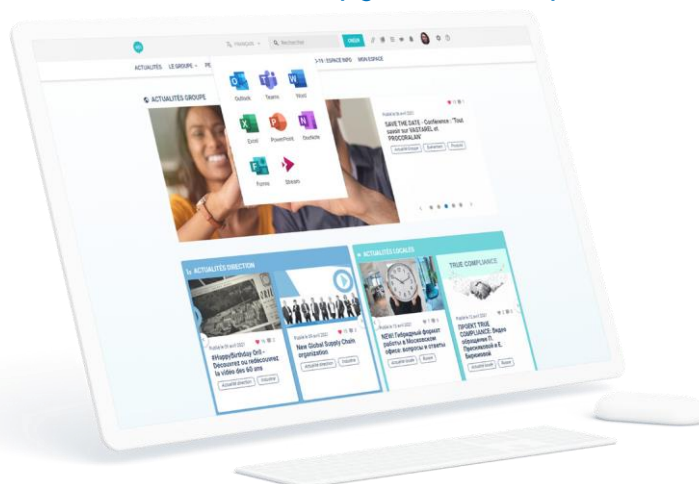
Français
Rechercher
CRÉER
ACTUALITÉS LE GROUPE PE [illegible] -TV : ESPACE INFO MON ESPACE
Outlook Teams Word
Excel PowerPoint OneNote
Forms Stream
ACTUALITÉS GROUPE
Publié le 26 avril 2021
SAVE THE DATE - Conference : "Tout savoir sur VASTAREL et PROCORALAN"
Actualité Groupe Évènement Produit
ACTUALITÉS DIRECTION
Publié le 29 avril 2021
#HappyBirthday Drill - Découvrez ou redécouvrez la vidéo des 60 ans
Actualité direction Industrie
Publié le 28 avril 2021
New Global Supply Chain organization
Actualité direction Industrie
ACTUALITÉS LOCALES
Publié le 12 avril 2021
NEW! Гибридный формат работы в Московском офисе: вопросы и ответы
Actualité locale Russie
TRUE COMPLIANCE
Publié le 2 avril 2021
ПРОЕКТ TRUE COMPLIANCE: Видео обращение П. Присяжнюка и Е. Бирюковой
Actualité locale Russie